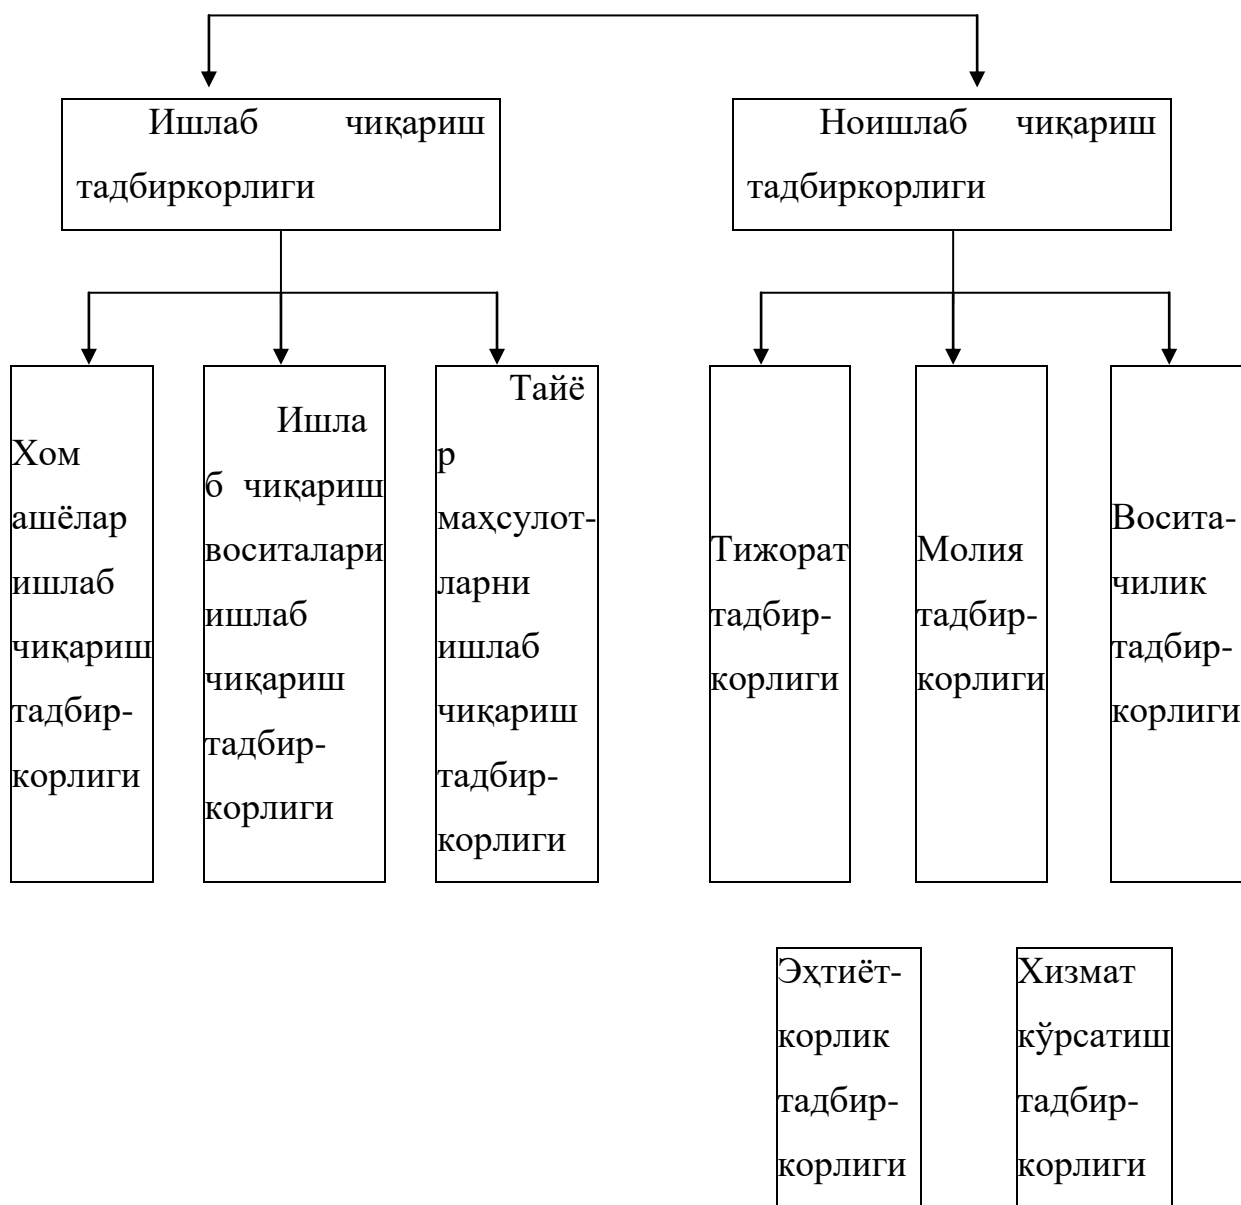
Ишлаб чиқариш тадбиркорлиги

Ноишлаб чиқариш тадбиркорлиги

Хом ашёлар ишлаб чиқариш тадбир-корлиги

Ишлаб чиқариш воситалари ишлаб чиқариш тадбир-корлиги

Тайёр маҳсулот-ларни ишлаб чиқариш тадбир-корлиги

Тижорат тадбир-корлиги

Молия тадбир-корлиги

Восита-чилик тадбир-корлиги

Эҳтиёт-корлик тадбир-корлиги

Хизмат кўрсатиш тадбир-корлиги